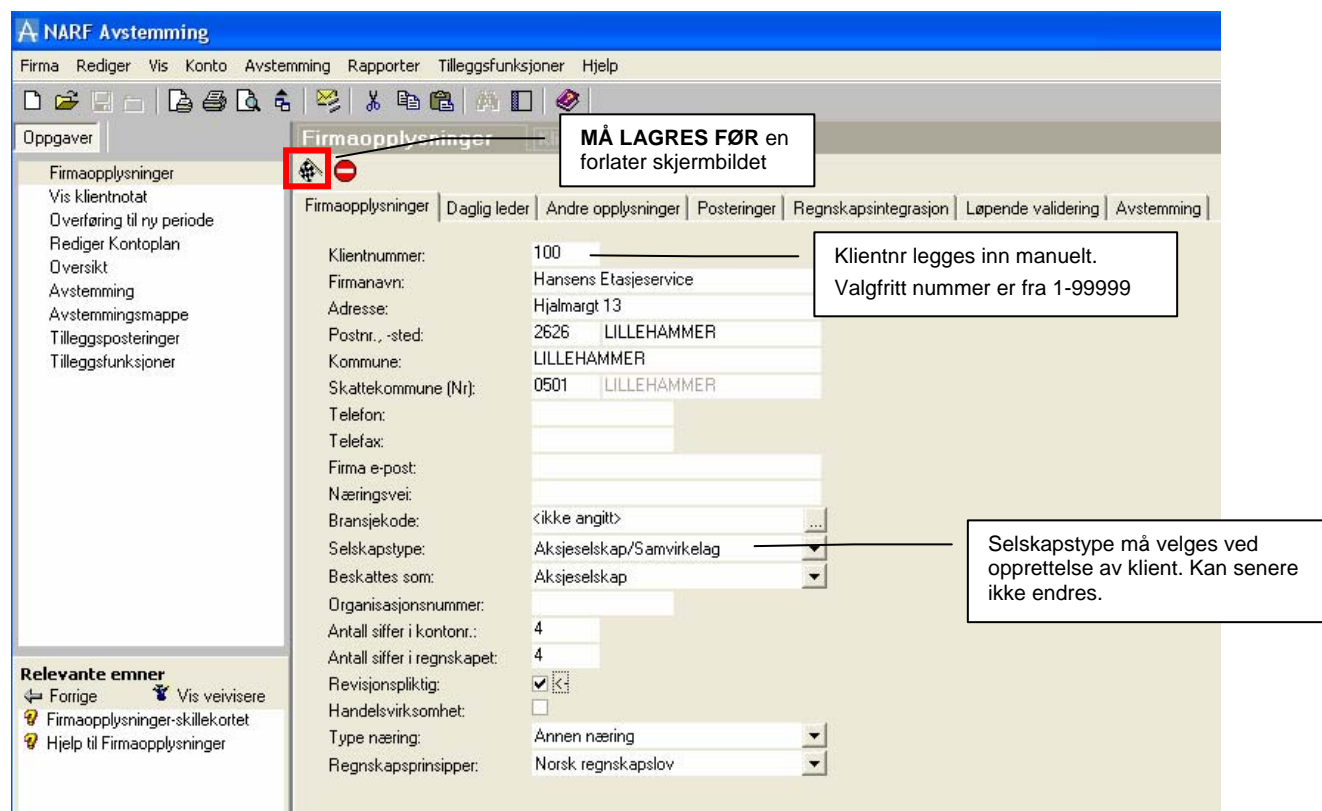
NARF Avstemming

Firma Rediger Vis Konto Avstemming Rapporter Tilleggsfunksjoner Hjelp

Oppgaver

Firmaopplysninger
Vis klientnotat
Overføring til ny periode
Rediger Kontoplan
Oversikt
Avstemming
Avstemmingsmappe
Tilleggsposteringer
Tilleggsfunksjoner

Relevante emner
Forrige Vis veivisere
Firmaopplysninger-skillekortet
Hjelp til Firmaopplysninger

Firmaopplysninger

**MÅ LAGRES FØR** en forlater skjermbildet

Firmaopplysninger | Daglig leder | Andre opplysninger | Posteringer | Regnskapsintegrasjon | Løpende validering | Avstemming

Klientnummer: 100
Firmanavn: Hansens Etasjeservice
Adresse: Hjalmargt 13
Postnr., -sted: 2626 LILLEHAMMER
Kommune: LILLEHAMMER
Skattekommune (Nr): 0501 LILLEHAMMER
Telefon:
Telefax:
Firma e-post:
Næringsvei:
Bransjekode: <ikke angitt>
Selskapstype: Aksjeselskap/Samvirkelag
Beskattes som: Aksjeselskap
Organisasjonsnummer:
Antall siffer i kontonr.: 4
Antall siffer i regnskapet: 4
Revisjonspliktig:
Handelsvirksomhet:
Type næring: Annen næring
Regnskapsprinsipper: Norsk regnskapslov

Klientnr legges inn manuelt.
Valgfritt nummer er fra 1-99999

Selskapstype må velges ved opprettelse av klient. Kan senere ikke endres.